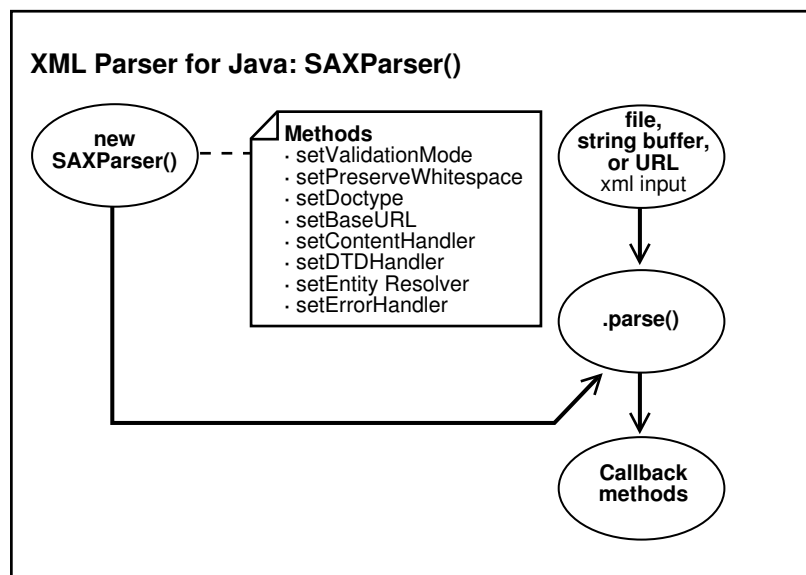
XML Parser for Java: SAXParser()

new SAXParser()

Methods
· setValidationMode
· setPreserveWhitespace
· setDoctype
· setBaseURL
· setContentHandler
· setDTDHandler
· setEntity Resolver
· setErrorHandler

file, string buffer, or URL
xml input

.parse()

Callback methods